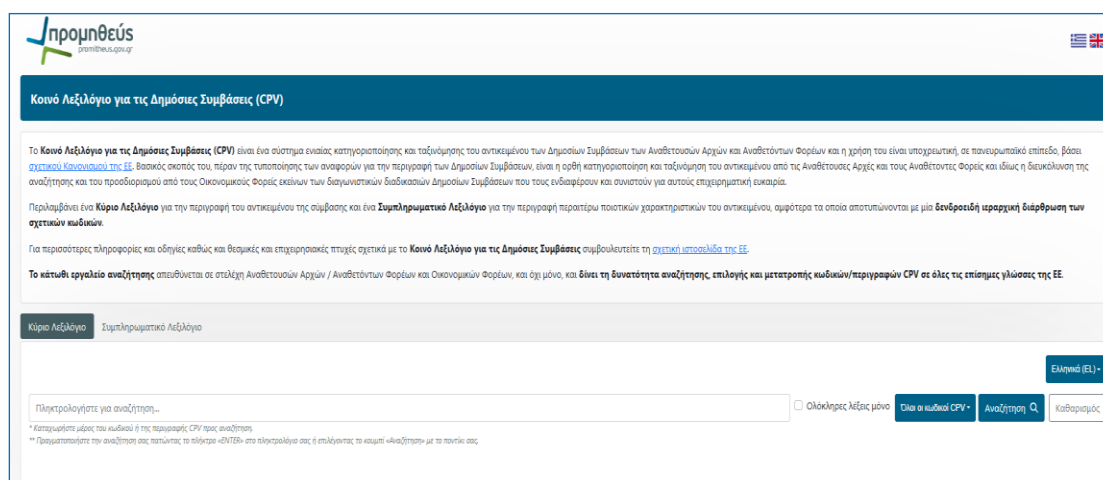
προμηθεύς
promitheus.gov.gr

Κοινό Λεξιλόγιο για τις Δημόσιες Συμβάσεις (CPV)

Το **Κοινό Λεξιλόγιο για τις Δημόσιες Συμβάσεις (CPV)** είναι ένα σύστημα ενιαίας κατηγοριοποίησης και ταξινόμησης του αντικειμένου των Δημοσίων Συμβάσεων των Αναθετουσών Αρχών και Αναθετόντων Φορέων και η χρήση του είναι υποχρεωτική, σε πανευρωπαϊκό επίπεδο, βάσει σχετικού Κανονισμού της ΕΕ. Βασικός σκοπός του, πέραν της τυποποίησης των αναφορών για την περιγραφή των Δημοσίων Συμβάσεων, είναι η ορθή κατηγοριοποίηση και ταξινόμηση του αντικειμένου από τις Αναθέτουσες Αρχές και τους Αναθέτοντες Φορείς και ιδίως η διευκόλυνση της αναζήτησης και του προσδιορισμού από τους Οικονομικούς Φορείς εκείνων των διαγωνιστικών διαδικασιών Δημοσίων Συμβάσεων που τους ενδιαφέρουν και συνιστούν για αυτούς επιχειρηματική ευκαιρία.

Περιλαμβάνει ένα **Κύριο Λεξιλόγιο** για την περιγραφή του αντικειμένου της σύμβασης και ένα **Συμπληρωματικό Λεξιλόγιο** για την περιγραφή περαιτέρω ποιοτικών χαρακτηριστικών του αντικειμένου, αμφότερα τα οποία αποτυπώνονται με μία **δενδροειδή ιεραρχική διάρθρωση των σχετικών κωδικών**.

Για περισσότερες πληροφορίες και οδηγίες καθώς και θεσμικές και επιχειρησιακές πτυχές σχετικά με το **Κοινό Λεξιλόγιο για τις Δημόσιες Συμβάσεις** συμβουλευτείτε τη σχετική ιστοσελίδα της ΕΕ.

**Το κάτωθι εργαλείο αναζήτησης** απευθύνεται σε στελέχη Αναθετουσών Αρχών / Αναθετόντων Φορέων και Οικονομικών Φορέων, και όχι μόνο, και **δίνει τη δυνατότητα αναζήτησης, επιλογής και μετατροπής κωδικών/περιγραφών CPV σε όλες τις επίσημες γλώσσες της ΕΕ.**

Κύριο Λεξιλόγιο | Συμπληρωματικό Λεξιλόγιο

Ελληνικά (EL)

Πληκτρολογήστε για αναζήτηση...
Ολόκληρες λέξεις μόνο
Όλοι οι κωδικοί CPV
Αναζήτηση
Καθαρισμός

* Καταχωρήστε μέρος του κωδικού ή της περιγραφής CPV προς αναζήτηση.
** Πραγματοποιήστε την αναζήτηση σας πατώντας το πλήκτρο «ENTER» στο πληκτρολόγιο σας ή επιλέγοντας το κουμπί «Αναζήτηση» με το ποντίκι σας.